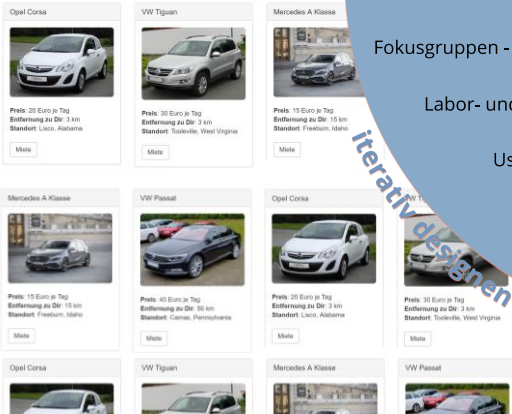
Opel Corsa

Preis: 20 Euro je Tag
Entfernung zu Dir: 3 km
Standort: Lisco, Alabama

Miete

VW Tiguan

Preis: 30 Euro je Tag
Entfernung zu Dir: 3 km
Standort: Toolevile, West Virginia

Miete

Mercedes A Klasse

Preis: 15 Euro je Tag
Entfernung zu Dir: 15 km
Standort: Freeburn, Idaho

Miete

Fokusgruppen -

Labor- und

Us

iterativ designen

Mercedes A Klasse

Preis: 15 Euro je Tag
Entfernung zu Dir: 15 km
Standort: Freeburn, Idaho

Miete

VW Passat

Preis: 40 Euro je Tag
Entfernung zu Dir: 56 km
Standort: Camas, Pennsylvania

Miete

Opel Corsa

Preis: 20 Euro je Tag
Entfernung zu Dir: 3 km
Standort: Lisco, Alabama

Miete

Preis: 30 Euro je Tag
Entfernung zu Dir: 3 km
Standort: Toolevile, West Virginia

Miete

Opel Corsa

VW Tiguan

Mercedes A Klasse

VW Passat